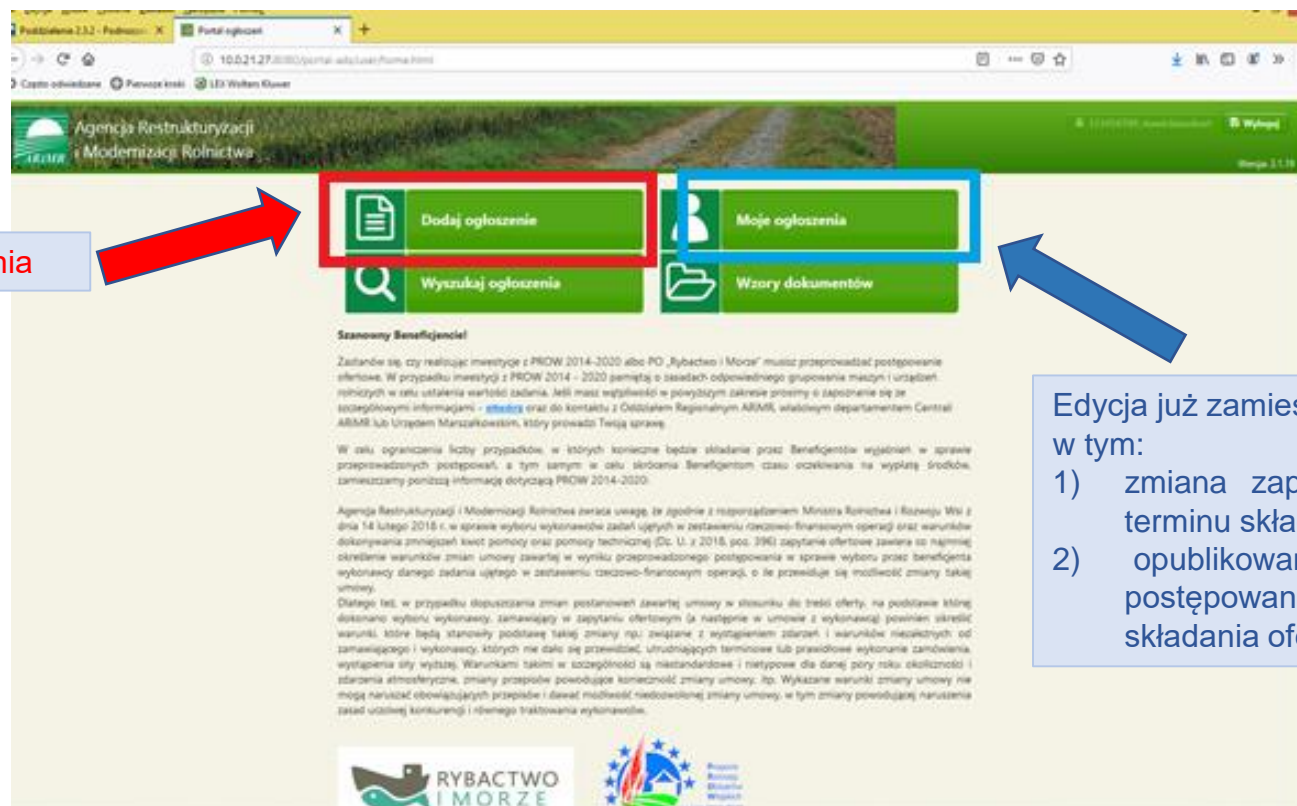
Poddziałanie 2.3.2 - Podmioc... ×
Portal ogłoszeń ×
+

10.0.21.27/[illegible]/portal-adz/user/home.html

Często odwiedzane
Pierwsze kroki
LEX Wolters Kluwer

Agencja Restrukturyzacji i Modernizacji Rolnictwa

Wyloguj

Wersja 2.1.19

nia

Dodaj ogłoszenie

Moje ogłoszenia

Wyszukaj ogłoszenia

Wzory dokumentów

Szanowny Beneficjencie!

Zastanów się, czy realizując inwestycje z PROW 2014-2020 albo PO „Rybactwo i Morze" musisz przeprowadzać postępowanie ofertowe. W przypadku inwestycji z PROW 2014 – 2020 pamiętaj o zasadach odpowiedniego grupowania maszyn i urządzeń rolniczych w celu ustalenia wartości zadania. Jeśli masz wątpliwości w powyższym zakresie prosimy o zapoznanie się ze szczegółowymi informacjami - utwórz oraz do kontaktu z Oddziałem Regionalnym ARiMR, właściwym departamentem Centrali ARiMR lub Urzędem Marszałkowskim, który prowadzi Twoją sprawę.

W celu ograniczenia liczby przypadków, w których konieczne będzie składanie przez Beneficjentów wyjaśnień w sprawie przeprowadzonych postępowań, a tym samym w celu skrócenia Beneficjentom czasu oczekiwania na wypłatę środków, zamieszczamy poniższą informację dotyczącą PROW 2014-2020.

Agencja Restrukturyzacji i Modernizacji Rolnictwa zwraca uwagę, że zgodnie z rozporządzeniem Ministra Rolnictwa i Rozwoju Wsi z dnia 14 lutego 2018 r. w sprawie wyboru wykonawców zadań ujętych w zestawieniu rzeczowo-finansowym operacji oraz warunków dokonywania zmniejszeń kwot pomocy oraz pomocy technicznej (Dz. U. z 2018, poz. 396) zapytanie ofertowe zawiera co najmniej określenie warunków zmian umowy zawartej w wyniku przeprowadzonego postępowania w sprawie wyboru przez beneficjenta wykonawcy danego zadania ujętego w zestawieniu rzeczowo-finansowym operacji, o ile przewiduje się możliwość zmiany takiej umowy.
Dlatego też, w przypadku dopuszczenia zmian postanowień zawartej umowy w stosunku do treści oferty, na podstawie której dokonano wyboru wykonawcy, zamawiający w zapytaniu ofertowym (a następnie w umowie z wykonawcą) powinien określić warunki, które będą stanowiły podstawę takiej zmiany np.: związane z wystąpieniem zdarzeń i warunków niezależnych od zamawiającego i wykonawcy, których nie dało się przewidzieć, utrudniających terminowe lub prawidłowe wykonanie zamówienia, wystąpienia siły wyższej. Warunkami takimi w szczególności są niestandardowe i nietypowe dla danej pory roku okoliczności i zdarzenia atmosferyczne, zmiany przepisów powodujące konieczność zmiany umowy, itp. Wykazane warunki zmiany umowy nie mogą naruszać obowiązujących przepisów i dawać możliwości niedozwolonej zmiany umowy, w tym zmiany powodującej naruszenia zasad uczciwej konkurencji i równego traktowania wykonawców.

Edycja już zamies
w tym:
1) zmiana zap
terminu skła
2) opublikowan
postępowan
składania ofe

RYBACTWO I MORZE